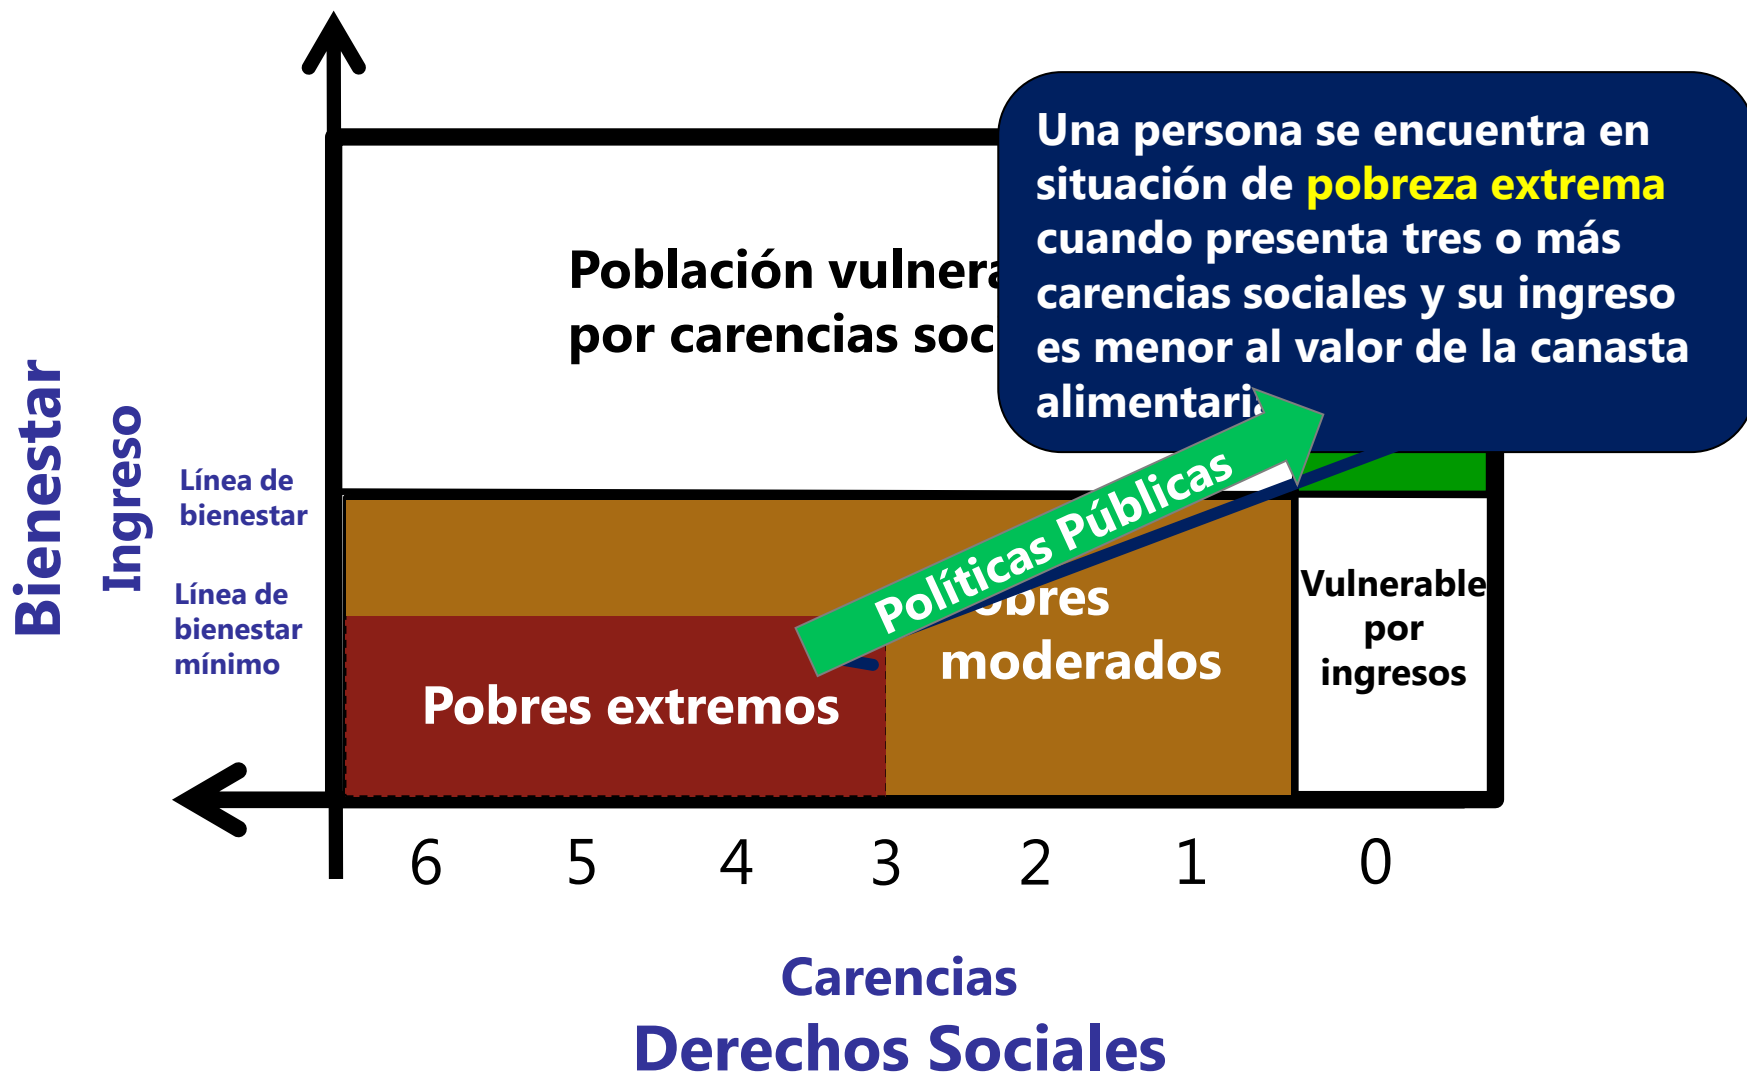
Bienestar
Ingreso

Línea de bienestar

Línea de bienestar mínimo

Población vulnera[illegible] por carencias soc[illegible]

Una persona se encuentra en situación de pobreza extrema cuando presenta tres o más carencias sociales y su ingreso es menor al valor de la canasta alimentari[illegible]

Políticas Públicas

Pobres extremos

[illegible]obres moderados

Vulnerable por ingresos

6 5 4 3 2 1 0

Carencias
Derechos Sociales